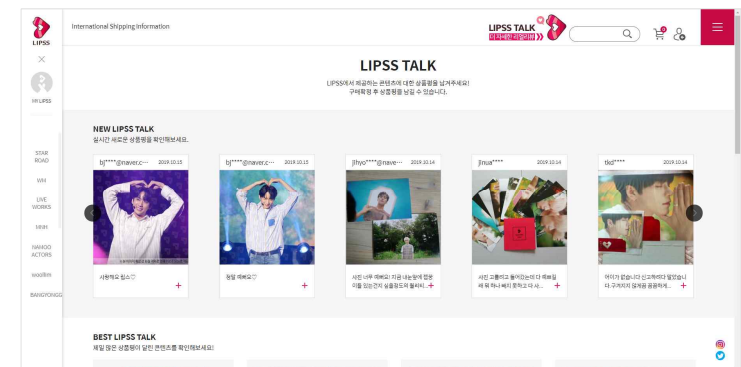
LIPSS

×

MY LIPSS

STAR ROAD

WN

LIVE WORKS

MMH

NAMOO ACTORS

woollim

BANGYONGG

International Shipping Information

LIPSS TALK
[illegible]

0

LIPSS TALK

LIPSS에서 제공하는 콘텐츠에 대한 상품평을 남겨주세요!
구매확정 후 상품평을 남길 수 있습니다.

NEW LIPSS TALK
실시간 새로운 상품평을 확인해보세요.

bj****@naver.c··· 2019.10.15
사랑해요 윙스♡
+

bj****@naver.c··· 2019.10.15
정말 예뻐요♡
+

jlhyo****@nave··· 2019.10.14
사진 너무 예뻐요! 지금 내눈앞에 었분 이들 있는건지 실물정도의 퀄리티…
+

jlnua**** 2019.10.14
사진 고퀄이고 들어있는반지 크기를 때 뭐 하나 빠지 지 않아 다 사…
+

tkd**** 2019.10.14
여기가 없습니다 신고하려다 말았습니다. 구겨지지 않게끔 꼼꼼하게…
+

BEST LIPSS TALK
제일 많은 상품평이 달린 콘텐츠를 확인해보세요!